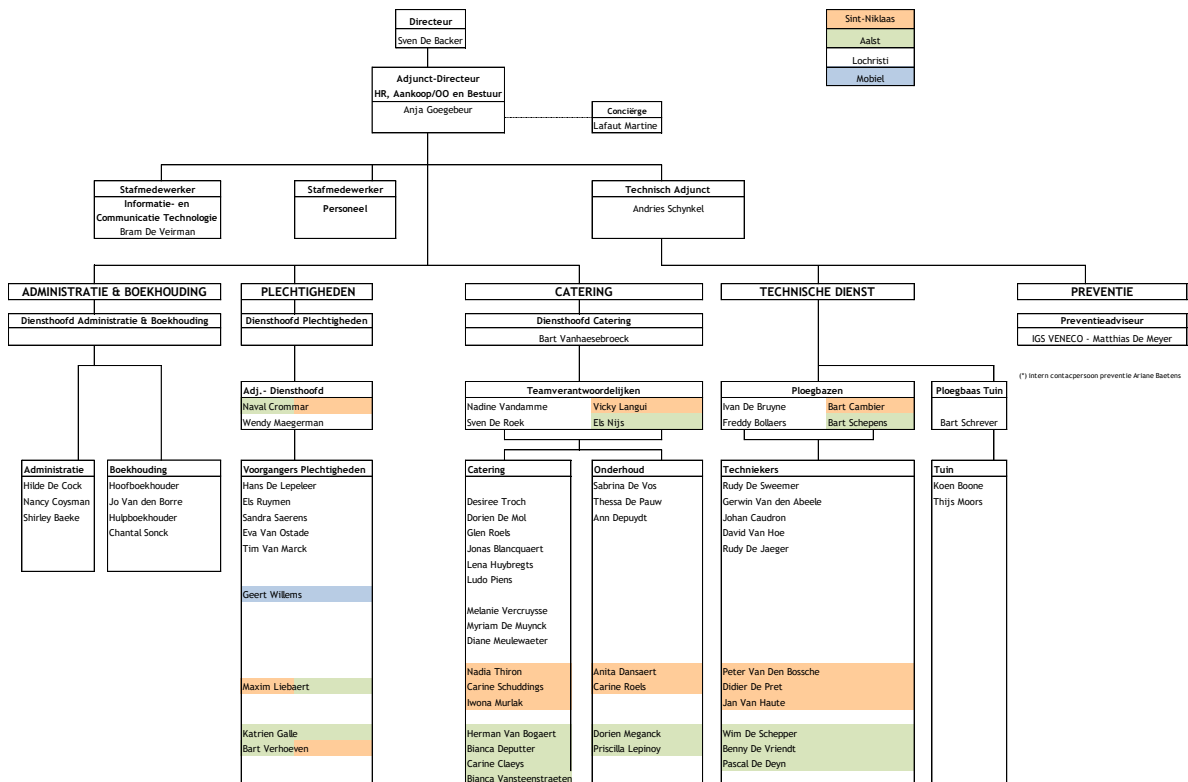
Directeur
Sven De Backer

Sint-Niklaas
Aalst
Lochristi
Mobiel

Adjunct-Directeur
HR, Aankoop/OO en Bestuur
Anja Goegebeur

Conciërge
Lafaut Martine

Stafmedewerker
Informatie- en Communicatie Technologie
Bram De Veirman

Stafmedewerker
Personeel

Technisch Adjunct
Andries Schynkel

ADMINISTRATIE & BOEKHOUDING
Diensthoofd Administratie & Boekhouding

PLECHTIGHEDEN
Diensthoofd Plechtigheden

CATERING
Diensthoofd Catering
Bart Vanhaesebroeck

TECHNISCHE DIENST

PREVENTIE
Preventieadviseur
IGS VENECO - Matthias De Meyer

(*) Intern contacpersoon preventie Ariane Baetens

Adj.- Diensthoofd
Naval Crommar
Wendy Maegerman

Teamverantwoordelijken
Nadine Vandamme
Vicky Langui
Sven De Roek
Els Nijs

Ploegbazen
Ivan De Bruyne
Bart Cambier
Freddy Bollaers
Bart Schepens

Ploegbaas Tuin
Bart Schrever

Administratie
Hilde De Cock
Nancy Coysman
Shirley Baeke

Boekhouding
Hoofboekhouder
Jo Van den Borre
Hulpboekhouder
Chantal Sonck

Voorgangers Plechtigheden
Hans De Lepeleer
Els Ruymen
Sandra Saerens
Eva Van Ostade
Tim Van Marck
Geert Willems
Maxim Liebaert
Katrien Galle
Bart Verhoeven

Catering
Desiree Troch
Dorien De Mol
Glen Roels
Jonas Blancquaert
Lena Huybregts
Ludo Piens
Melanie Vercruysse
Myriam De Muynck
Diane Meulewaeter
Nadia Thiron
Carine Schuddings
Iwona Murlak
Herman Van Bogaert
Bianca Deputter
Carine Claeys
Bianca Vansteenstraeten

Onderhoud
Sabrina De Vos
Thessa De Pauw
Ann Depuydt
Anita Dansaert
Carine Roels
Dorien Meganck
Priscilla Lepinoy

Techniekers
Rudy De Sweemer
Gerwin Van den Abeele
Johan Caudron
David Van Hoe
Rudy De Jaeger
Peter Van Den Bossche
Didier De Pret
Jan Van Haute
Wim De Schepper
Benny De Vriendt
Pascal De Deyn

Tuin
Koen Boone
Thijs Moors